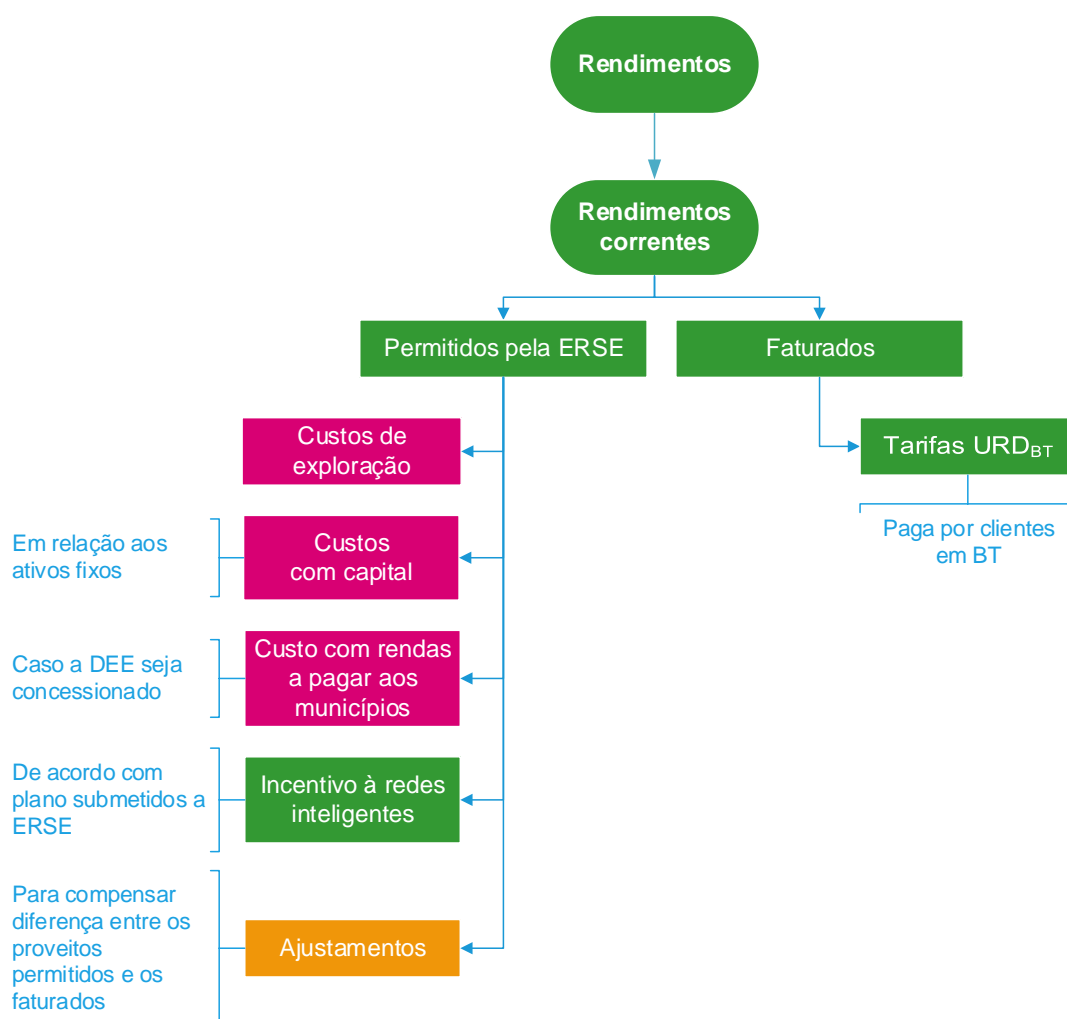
Rendimentos

Rendimentos correntes

Permitidos pela ERSE

Faturados

Custos de exploração

Em relação aos ativos fixos

Custos com capital

Caso a DEE seja concessionado

Custo com rendas a pagar aos municípios

De acordo com plano submetidos a ERSE

Incentivo à redes inteligentes

Para compensar diferença entre os proveitos permitidos e os faturados

Ajustamentos

Tarifas $URD_{BT}$

Paga por clientes em BT